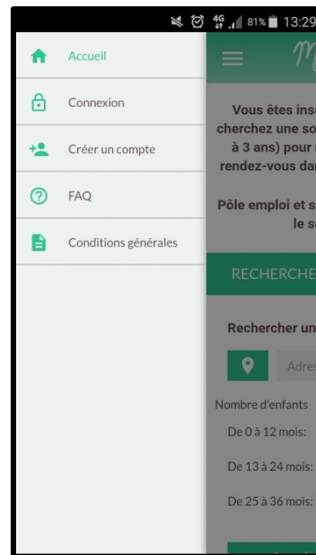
4G 81% 13:29

Accueil

Connexion

Créer un compte

FAQ

Conditions générales

Vous êtes insc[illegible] cherchez une so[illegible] à 3 ans) pour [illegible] rendez-vous dan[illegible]

Pôle emploi et s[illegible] le s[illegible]

RECHERCHE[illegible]

Rechercher un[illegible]

Adres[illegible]

Nombre d'enfants

De 0 à 12 mois:

De 13 à 24 mois:

De 25 à 36 mois: